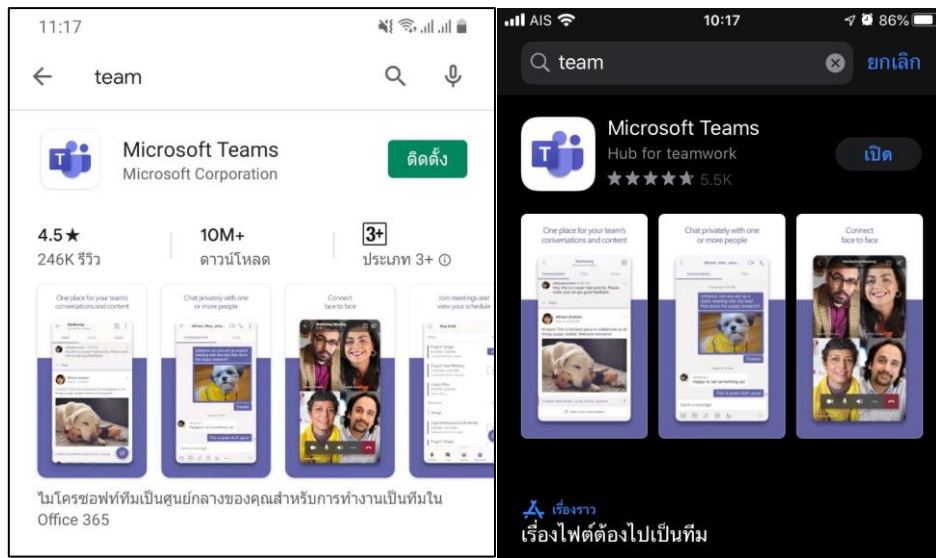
11:17

team

Microsoft Teams
Microsoft Corporation

ติดตั้ง

4.5★
246K รีวิว

10M+
ดาวน์โหลด

3+
ประเภท 3+ ⓘ

One place for your team's conversations and content

Chat privately with one or more people

Connect face to face

Join meetings and view your schedule

ไมโครซอฟท์ทีมเป็นศูนย์กลางของคุณสำหรับการทำงานเป็นทีมใน Office 365

AIS 10:17 86%

team

ยกเลิก

Microsoft Teams
Hub for teamwork
★★★★★ 5.5K

เปิด

One place for your team's conversations and content

Chat privately with one or more people

Connect face to face

เรื่องราว
เรื่องไฟต์ต้องไปเป็นทีม